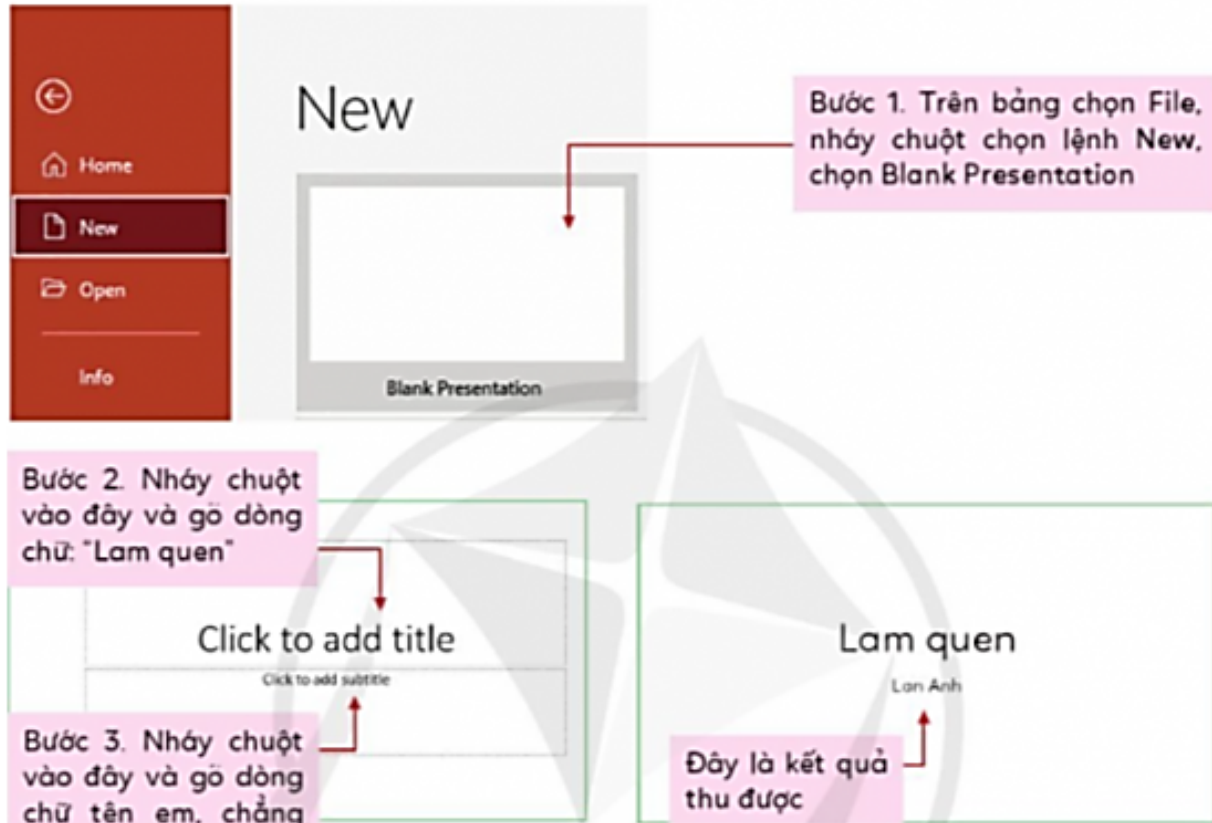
Home

New

Open

Info

New

Blank Presentation

Bước 1. Trên bảng chọn File, nháy chuột chọn lệnh New, chọn Blank Presentation

Bước 2. Nháy chuột vào đây và gõ dòng chữ: "Lam quen"

Click to add title

Click to add subtitle

Bước 3. Nháy chuột vào đây và gõ dòng chữ tên em, chẳng

Lam quen

Lan Anh

Đây là kết quả thu được